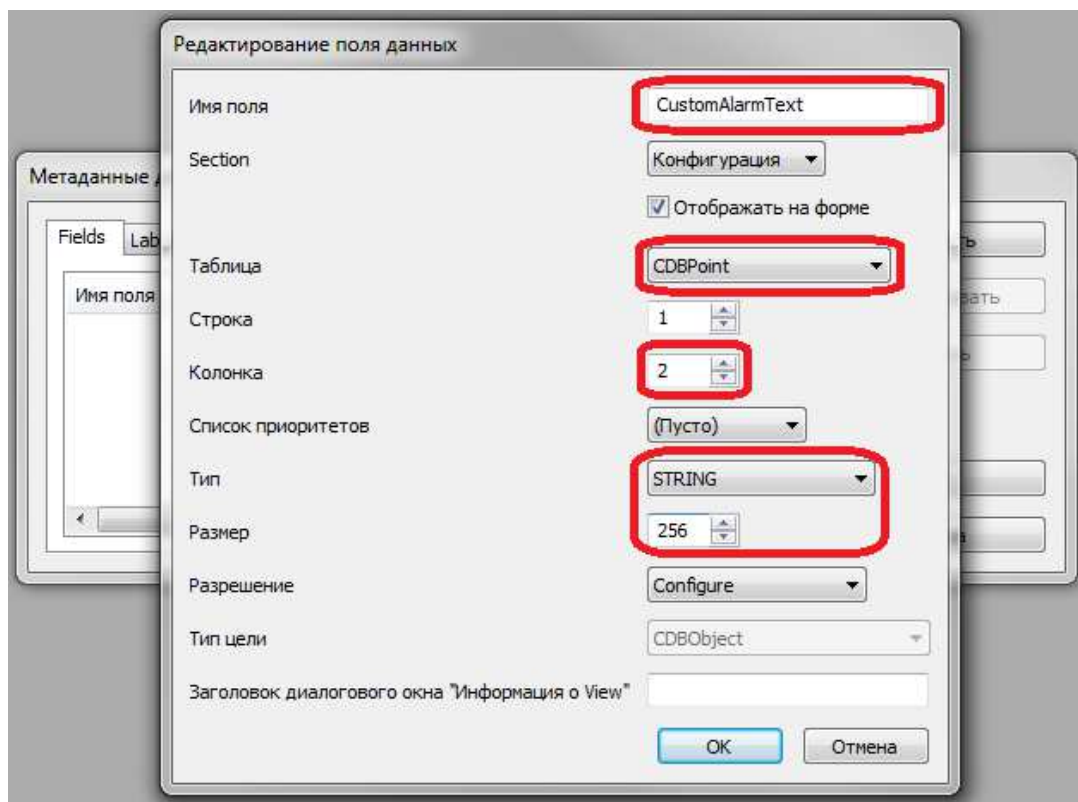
Редактирование поля данных

Имя поля CustomAlarmText

Section Конфигурация

Отображать на форме

Таблица CDBPoint

Строка 1

Колонка 2

Список приоритетов (Пусто)

Тип STRING

Размер 256

Разрешение Configure

Тип цели CDBObject

Заголовок диалогового окна "Информация о View"

OK Отмена

Метаданные д

Fields Lab

Имя поля

ь

вать

ь